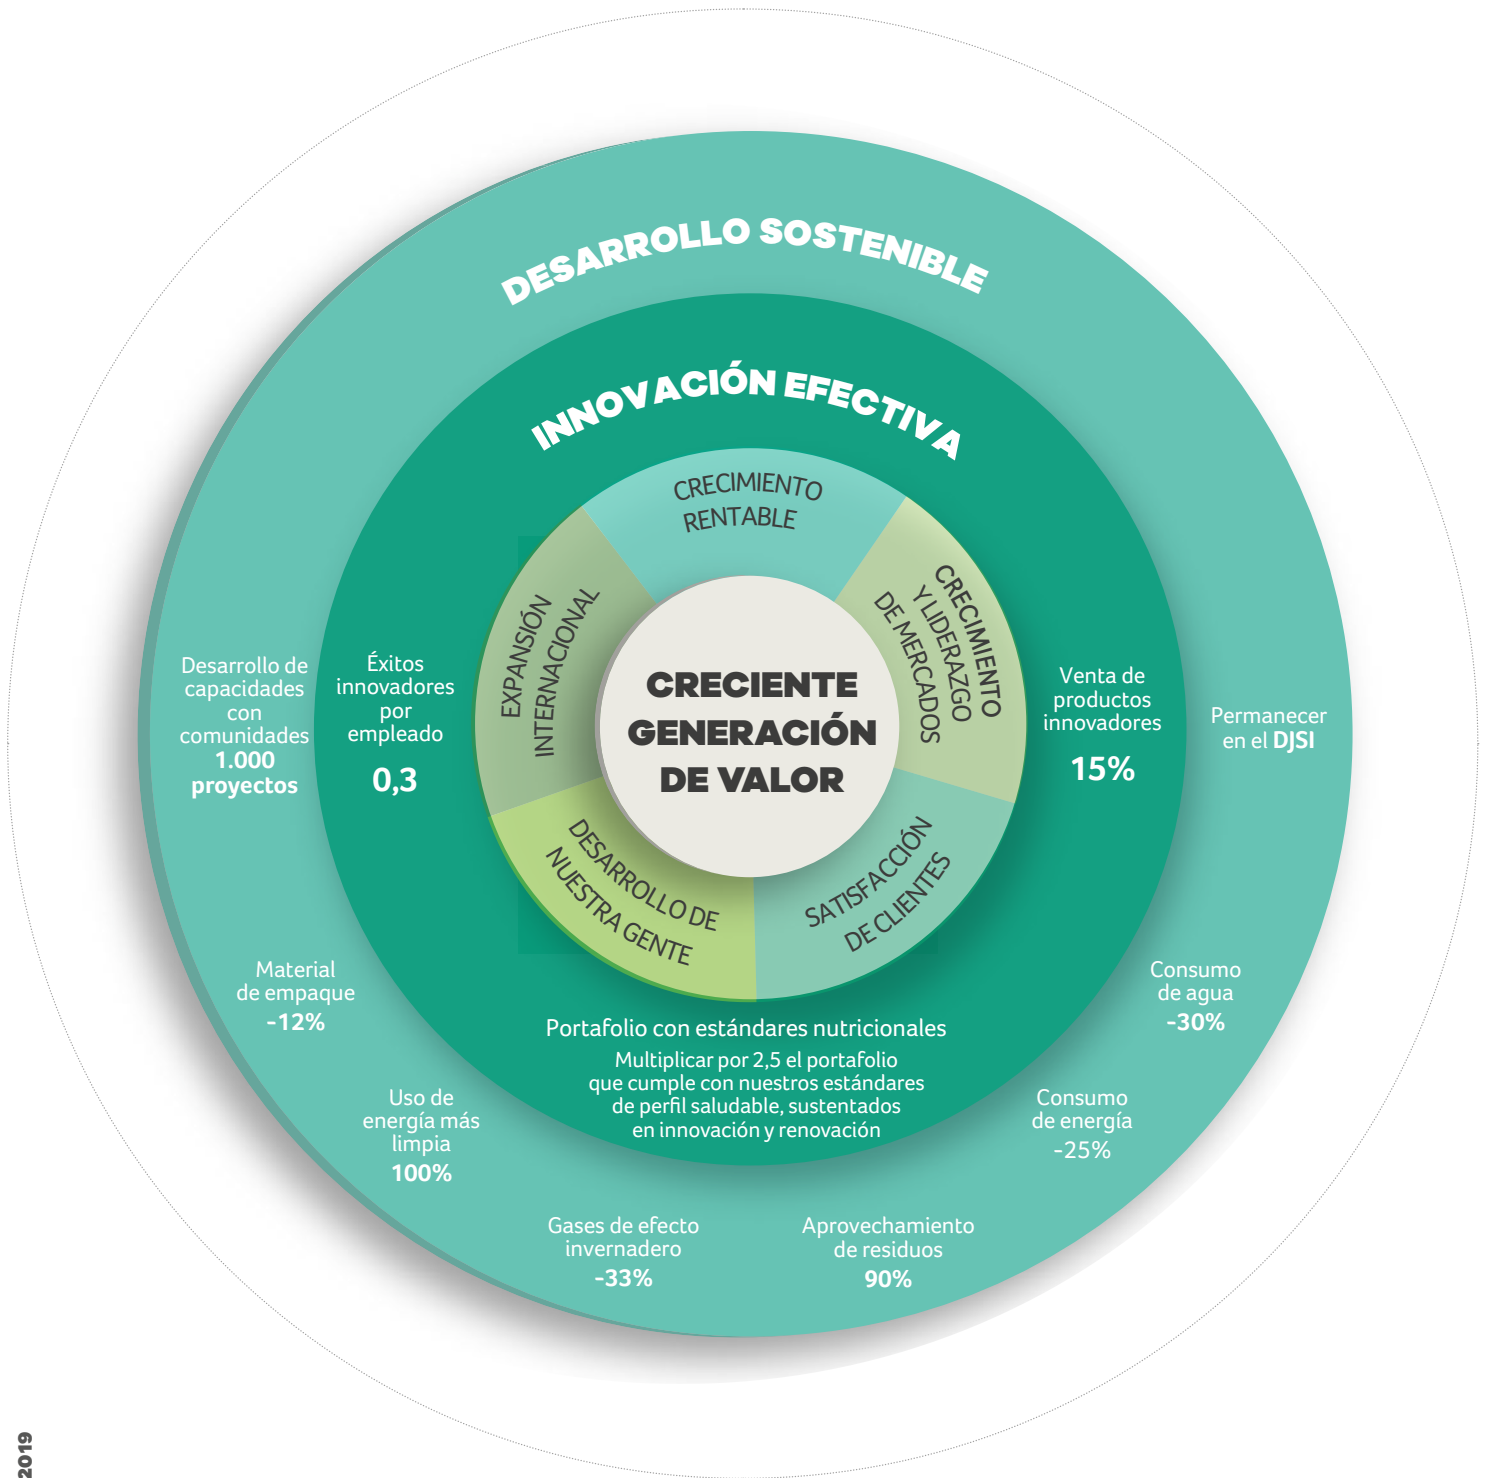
DESARROLLO SOSTENIBLE

INNOVACIÓN EFECTIVA

CRECIMIENTO RENTABLE

CRECIMIENTO Y LIDERAZGO DE MERCADOS

SATISFACCIÓN DE CLIENTES

DESARROLLO DE NUESTRA GENTE

EXPANSIÓN INTERNACIONAL

CRECIENTE GENERACIÓN DE VALOR

Desarrollo de capacidades con comunidades
1.000 proyectos

Éxitos innovadores por empleado
0,3

Venta de productos innovadores
15%

Permanecer en el DJSI

Material de empaque
-12%

Consumo de agua
-30%

Portafolio con estándares nutricionales
Multiplicar por 2,5 el portafolio que cumple con nuestros estándares de perfil saludable, sustentados en innovación y renovación

Uso de energía más limpia
100%

Consumo de energía
-25%

Gases de efecto invernadero
-33%

Aprovechamiento de residuos
90%

2019